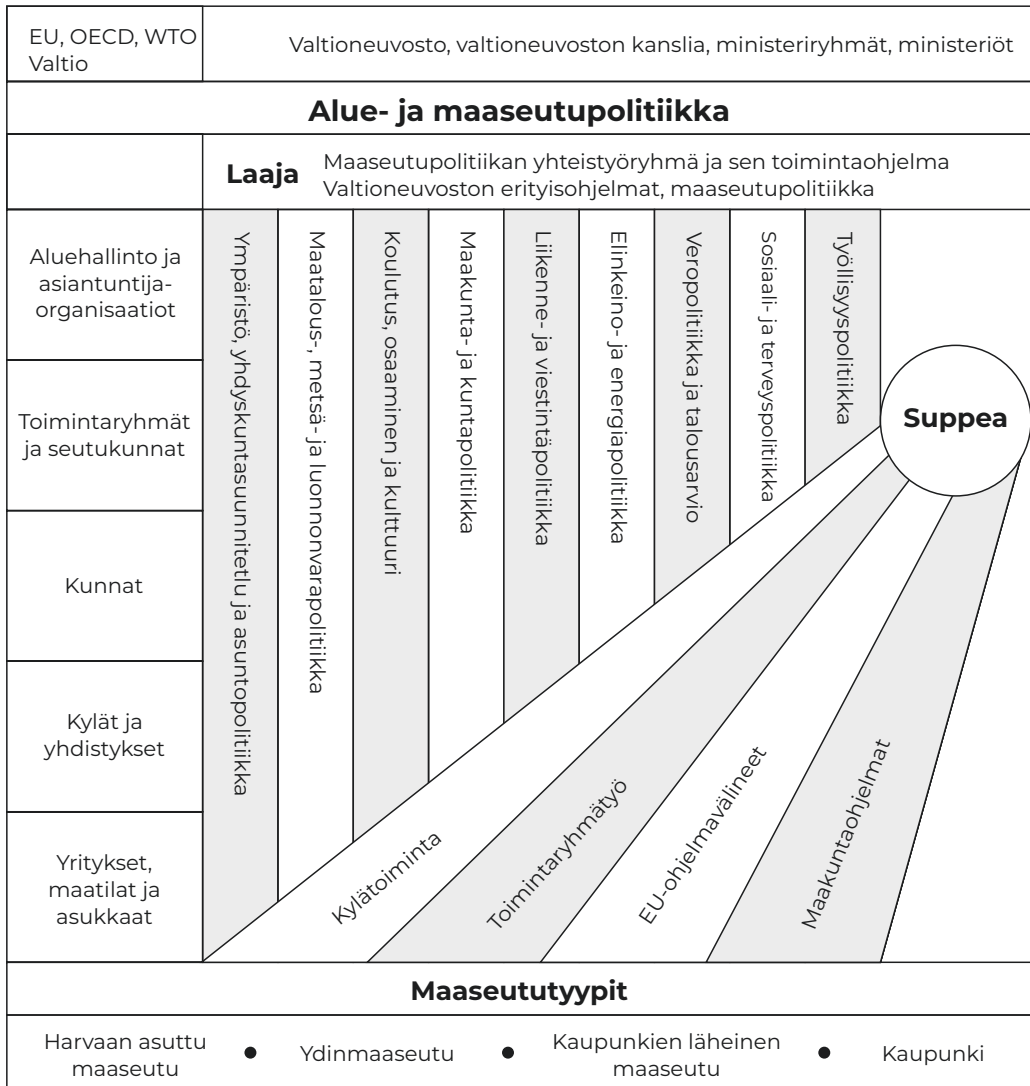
EU, OECD, WTO
Valtio

Valtioneuvosto, valtioneuvoston kanslia, ministeriryhmät, ministeriöt

**Alue- ja maaseutupolitiikka**

**Laaja** Maaseutupolitiikan yhteistyöryhmä ja sen toimintaohjelma
Valtioneuvoston erityisohjelmat, maaseutupolitiikka

Aluehallinto ja asiantuntija-organisaatiot

Toimintaryhmät ja seutukunnat

Kunnat

Kylät ja yhdistykset

Yritykset, maatilat ja asukkaat

Ympäristö, yhdyskuntasuunnitelu ja asuntopolitiikka

Maatalous-, metsä- ja luonnonvarapolitiikka

Koulutus, osaaminen ja kulttuuri

Maakunta- ja kuntapolitiikka

Liikenne- ja viestintäpolitiikka

Elinkeino- ja energiapolitiikka

Veropolitiikka ja talousarvio

Sosiaali- ja terveyspolitiikka

Työllisyyspolitiikka

**Suppea**

Kylätoiminta

Toimintaryhmätyö

EU-ohjelmavälineet

Maakuntaohjelmat

**Maaseututyypit**

Harvaan asuttu maaseutu • Ydinmaaseutu • Kaupunkien läheinen maaseutu • Kaupunki